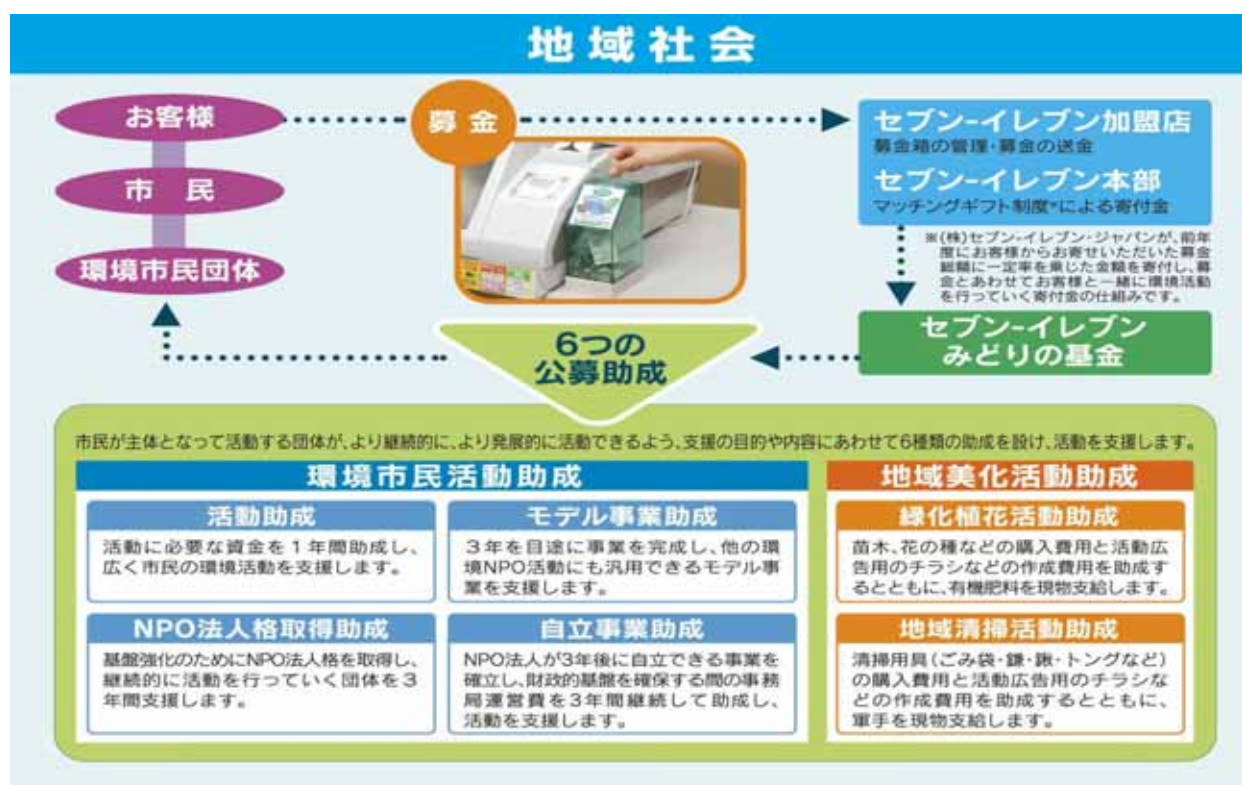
地域社会

お客様

市　民

環境市民団体

募金

セブン-イレブン加盟店
募金箱の管理・募金の送金

セブン-イレブン本部
マッチングギフト制度*による寄付金

※(株)セブン-イレブン・ジャパンが、前年度にお客様からお寄せいただいた募金総額に一定率を乗じた金額を寄付し、募金とあわせてお客様と一緒に環境活動を行っていく寄付金の仕組みです。

セブン-イレブン
みどりの基金

6つの
公募助成

市民が主体となって活動する団体が、より継続的に、より発展的に活動できるよう、支援の目的や内容にあわせて6種類の助成を設け、活動を支援します。

環境市民活動助成

活動助成
活動に必要な資金を1年間助成し、広く市民の環境活動を支援します。

モデル事業助成
3年を目途に事業を完成し、他の環境NPO活動にも汎用できるモデル事業を支援します。

NPO法人格取得助成
基盤強化のためにNPO法人格を取得し、継続的に活動を行っていく団体を3年間支援します。

自立事業助成
NPO法人が3年後に自立できる事業を確立し、財政的基盤を確保する間の事務局運営費を3年間継続して助成し、活動を支援します。

地域美化活動助成

緑化植花活動助成
苗木、花の種などの購入費用と活動広告用のチラシなどの作成費用を助成するとともに、有機肥料を現物支給します。

地域清掃活動助成
清掃用具(ごみ袋・鎌・鍬・トングなど)の購入費用と活動広告用のチラシなどの作成費用を助成するとともに、軍手を現物支給します。